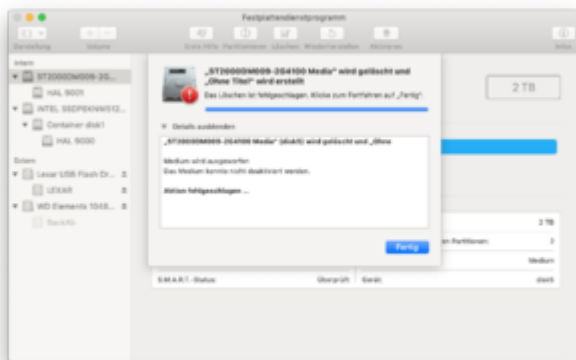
Festplattendienstprogramm

Darstellung Volume Erste Hilfe Partitionieren Löschen Wiederherstellen Aktivieren Info

Intern
ST2000DM009-2G...
HAL 9001
INTEL SSDPEKNW512...
Container disk1
HAL 9000
Extern
Lexar USB Flash Dr...
LEXAR
WD Elements 1048...
Backup

„ST2000DM009-2G4100 Media" wird gelöscht und „Ohne Titel" wird erstellt
Das Löschen ist fehlgeschlagen. Klicke zum Fortfahren auf „Fertig".

Details ausblenden

„ST2000DM009-2G4100 Media" (disk0) wird gelöscht und „Ohne

Medium wird ausgeworfen
Das Medium konnte nicht deaktiviert werden.

Aktion fehlgeschlagen ...

Fertig

2 TB

2 TB
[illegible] Partitionen: 2
Medium
S.M.A.R.T.-Status Überprüft Gerät disk0